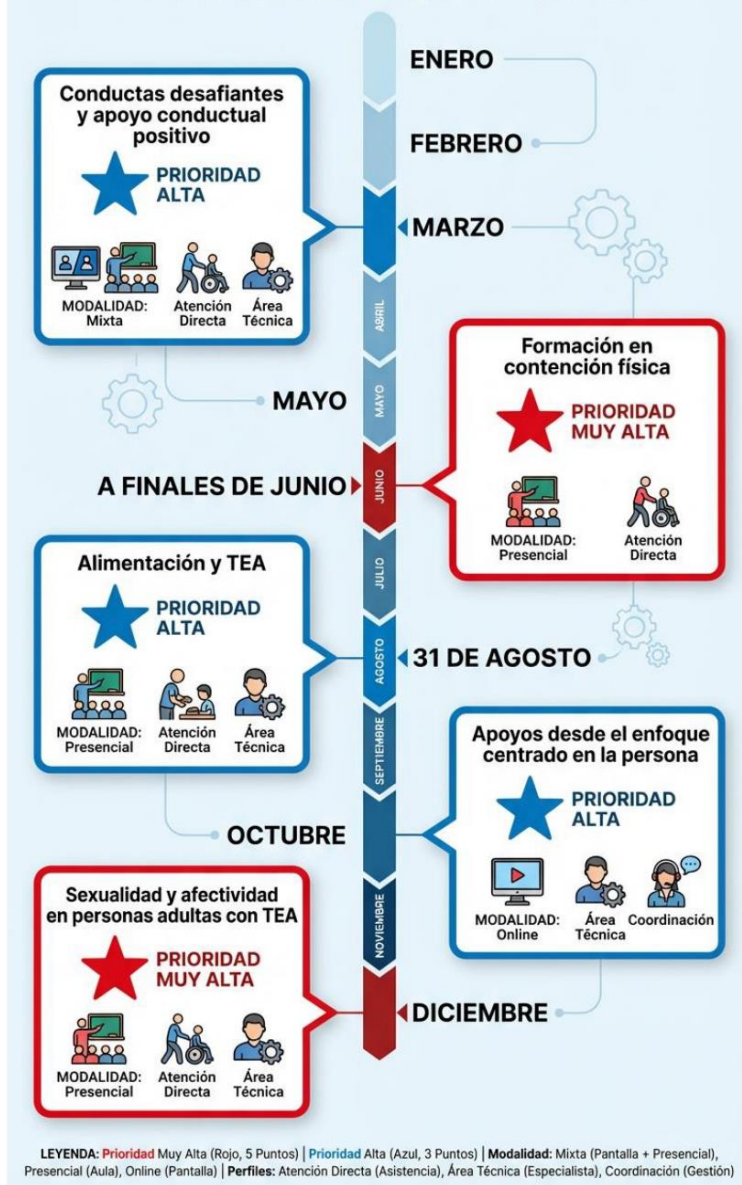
ENERO

Conductas desafiantes y apoyo conductual positivo

PRIORIDAD ALTA

MODALIDAD: Mixta

Atención Directa

Área Técnica

FEBRERO

MARZO

ABRIL

Formación en contención física

PRIORIDAD MUY ALTA

MODALIDAD: Presencial

Atención Directa

MAYO

MAYO

A FINALES DE JUNIO

JUNIO

Alimentación y TEA

PRIORIDAD ALTA

MODALIDAD: Presencial

Atención Directa

Área Técnica

JULIO

AGOSTO

31 DE AGOSTO

SEPTIEMBRE

Apoyos desde el enfoque centrado en la persona

PRIORIDAD ALTA

MODALIDAD: Online

Área Técnica

Coordinación

OCTUBRE

NOVIEMBRE

Sexualidad y afectividad en personas adultas con TEA

PRIORIDAD MUY ALTA

MODALIDAD: Presencial

Atención Directa

Área Técnica

DICIEMBRE

LEYENDA: Prioridad Muy Alta (Rojo, 5 Puntos) | Prioridad Alta (Azul, 3 Puntos) | Modalidad: Mixta (Pantalla + Presencial), Presencial (Aula), Online (Pantalla) | Perfiles: Atención Directa (Asistencia), Área Técnica (Especialista), Coordinación (Gestión)